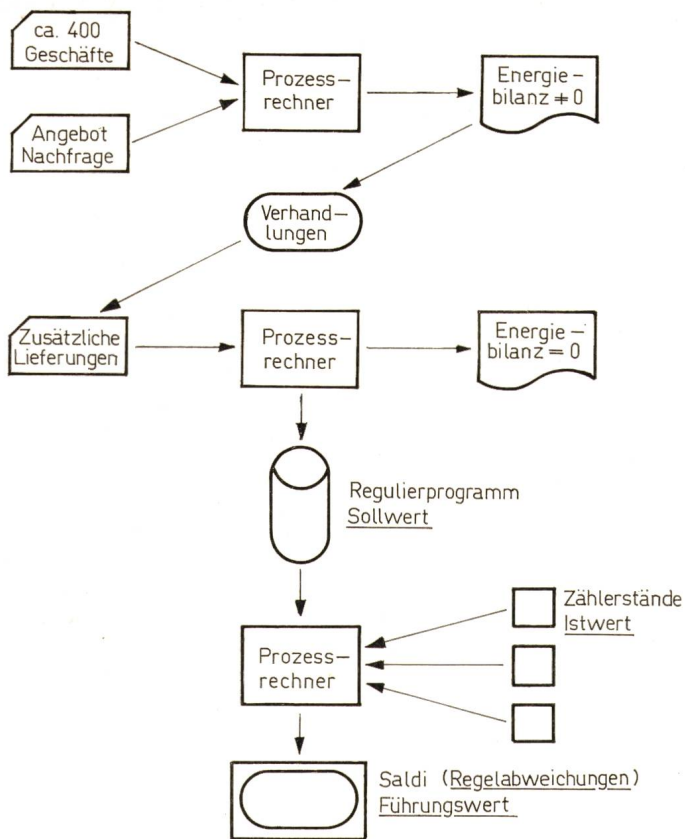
ca. 400 Geschäfte

Angebot Nachfrage

Prozessrechner

Energiebilanz $\neq 0$

Verhandlungen

Zusätzliche Lieferungen

Prozessrechner

Energiebilanz $= 0$

Regulierprogramm
Sollwert

Zählerstände
Istwert

Prozessrechner

Saldi (Regelabweichungen)
Führungswert